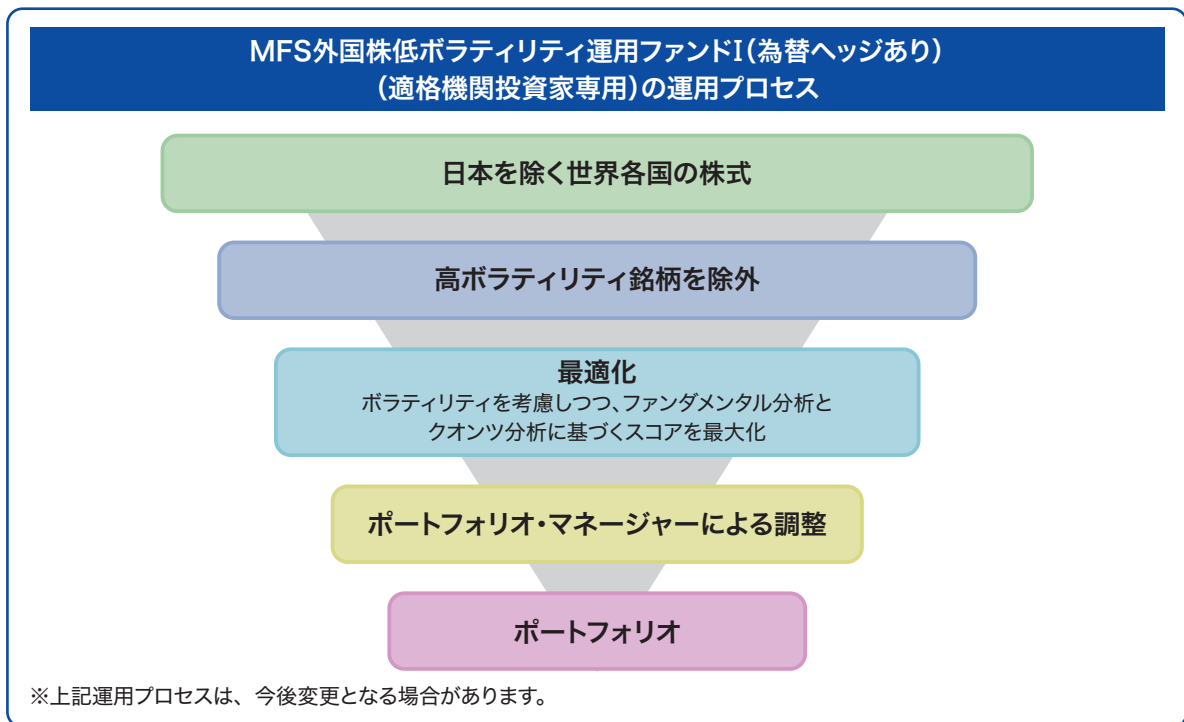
MFS外国株低ボラティリティ運用ファンドI（為替ヘッジあり）
（適格機関投資家専用）の運用プロセス

日本を除く世界各国の株式

高ボラティリティ銘柄を除外

最適化
ボラティリティを考慮しつつ、ファンダメンタル分析とクオンツ分析に基づくスコアを最大化

ポートフォリオ・マネージャーによる調整

ポートフォリオ

※上記運用プロセスは、今後変更となる場合があります。